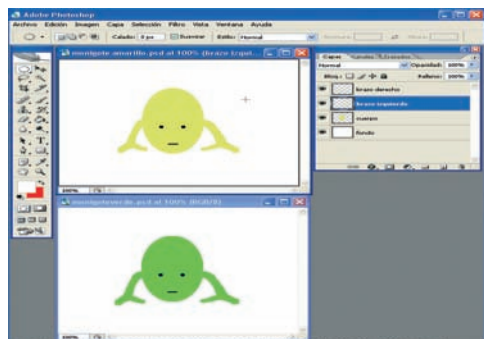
Adobe Photoshop
Archivo Edición Imagen Capa Selección Filtro Vista Ventana Ayuda
Calado: 0 px Suavizar Estilo: Normal
monigote amarillo.psd al 100% (brazo izqui...
Capas Canales Trazados
Normal Opacidad: 100%
Bloq.: Relleno: 100%
brazo derecho
brazo izquierdo
cuerpo
fondo
100%
monigoteverde.psd al 100% (RGB/8)
100%